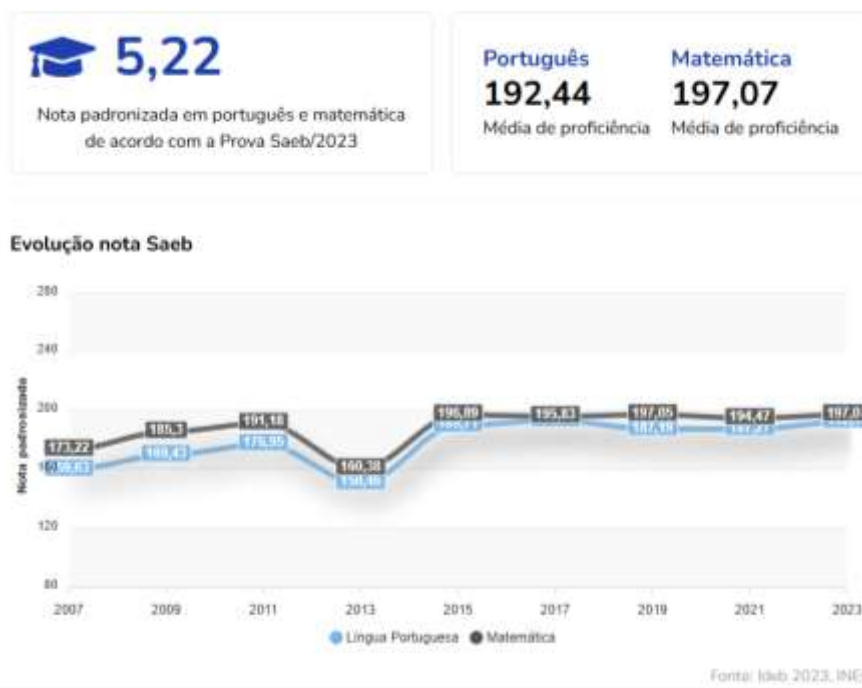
5,22

Nota padronizada em português e matemática de acordo com a Prova Saeb/2023

Português
192,44
Média de proficiência

Matemática
197,07
Média de proficiência

Evolução nota Saeb

280
240
200
160
120
80

Nota padronizada

173,22
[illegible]
185,3
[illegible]
191,18
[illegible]
160,38
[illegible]
196,89
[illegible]
195,83
197,05
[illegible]
194,47
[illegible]
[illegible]

2007 2009 2011 2013 2015 2017 2019 2021 2023

Língua Portuguesa Matemática

Fonte: Ideb 2023, INE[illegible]